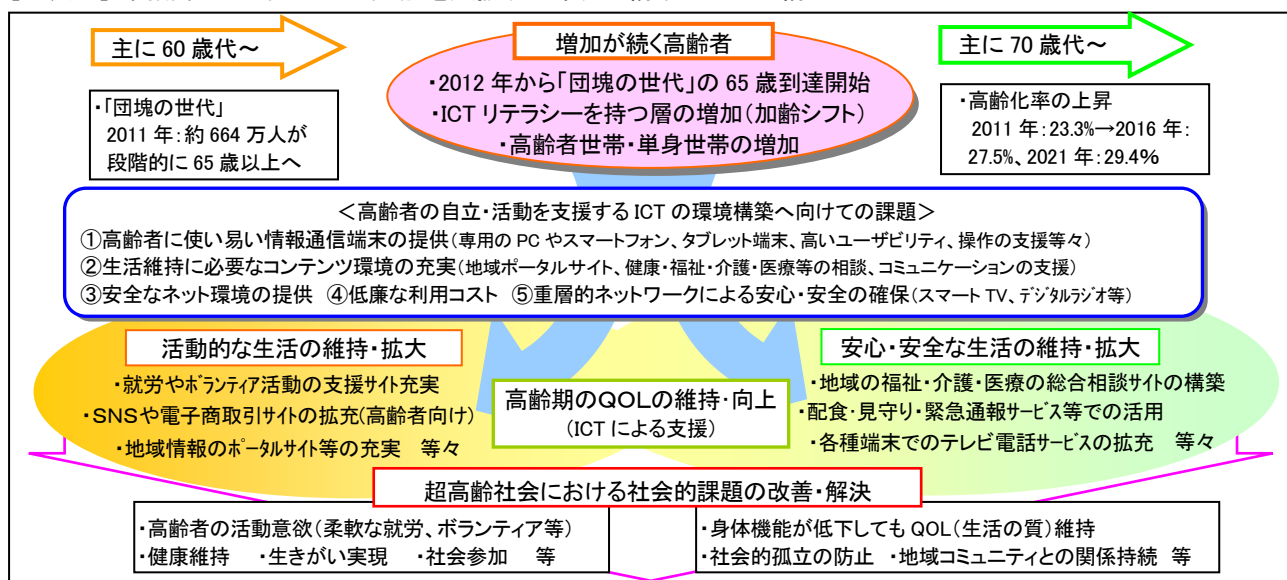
主に 60 歳代〜

増加が続く高齢者

・2012 年から「団塊の世代」の 65 歳到達開始
・ICT リテラシーを持つ層の増加（加齢シフト）
・高齢者世帯・単身世帯の増加

主に 70 歳代〜

・「団塊の世代」
2011 年：約 664 万人が
段階的に 65 歳以上へ

・高齢化率の上昇
2011 年：23.3%→2016 年：
27.5%、2021 年：29.4%

＜高齢者の自立・活動を支援する ICT の環境構築へ向けての課題＞
①高齢者に使い易い情報通信端末の提供（専用の PC やスマートフォン、タブレット端末、高いユーザビリティ、操作の支援等々）
②生活維持に必要なコンテンツ環境の充実（地域ポータルサイト、健康・福祉・介護・医療等の相談、コミュニケーションの支援）
③安全なネット環境の提供　④低廉な利用コスト　⑤重層的ネットワークによる安心・安全の確保（スマート TV、デジタルラジオ等）

活動的な生活の維持・拡大

・就労やボランティア活動の支援サイト充実
・SNSや電子商取引サイトの拡充（高齢者向け）
・地域情報のポータルサイト等の充実　等々

高齢期のQOLの維持・向上
（ICT による支援）

安心・安全な生活の維持・拡大

・地域の福祉・介護・医療の総合相談サイトの構築
・配食・見守り・緊急通報サービス等での活用
・各種端末でのテレビ電話サービスの拡充　等々

超高齢社会における社会的課題の改善・解決

・高齢者の活動意欲（柔軟な就労、ボランティア等）
・健康維持　・生きがい実現　・社会参加　等

・身体機能が低下しても QOL（生活の質）維持
・社会的孤立の防止　・地域コミュニティとの関係持続　等